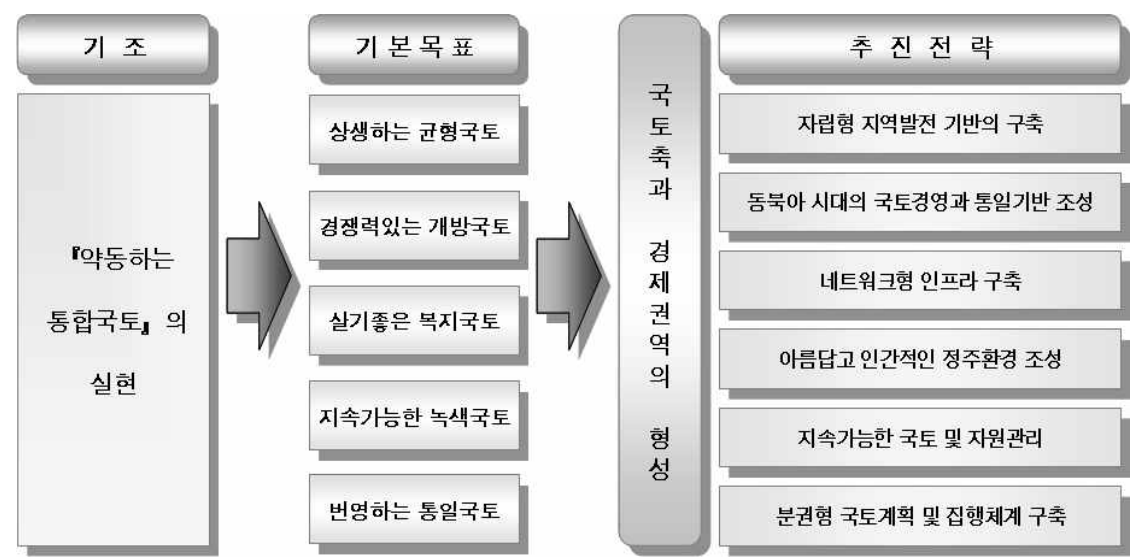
기 조

『약동하는 통합국토』의 실현

기 본 목 표

상생하는 균형국토

경쟁력있는 개방국토

살기좋은 복지국토

지속가능한 녹색국토

번영하는 통일국토

국토축과 경제권역의 형성

추 진 전 략

자립형 지역발전 기반의 구축

동북아 시대의 국토경영과 통일기반 조성

네트워크형 인프라 구축

아름답고 인간적인 정주환경 조성

지속가능한 국토 및 자원관리

분권형 국토계획 및 집행체계 구축